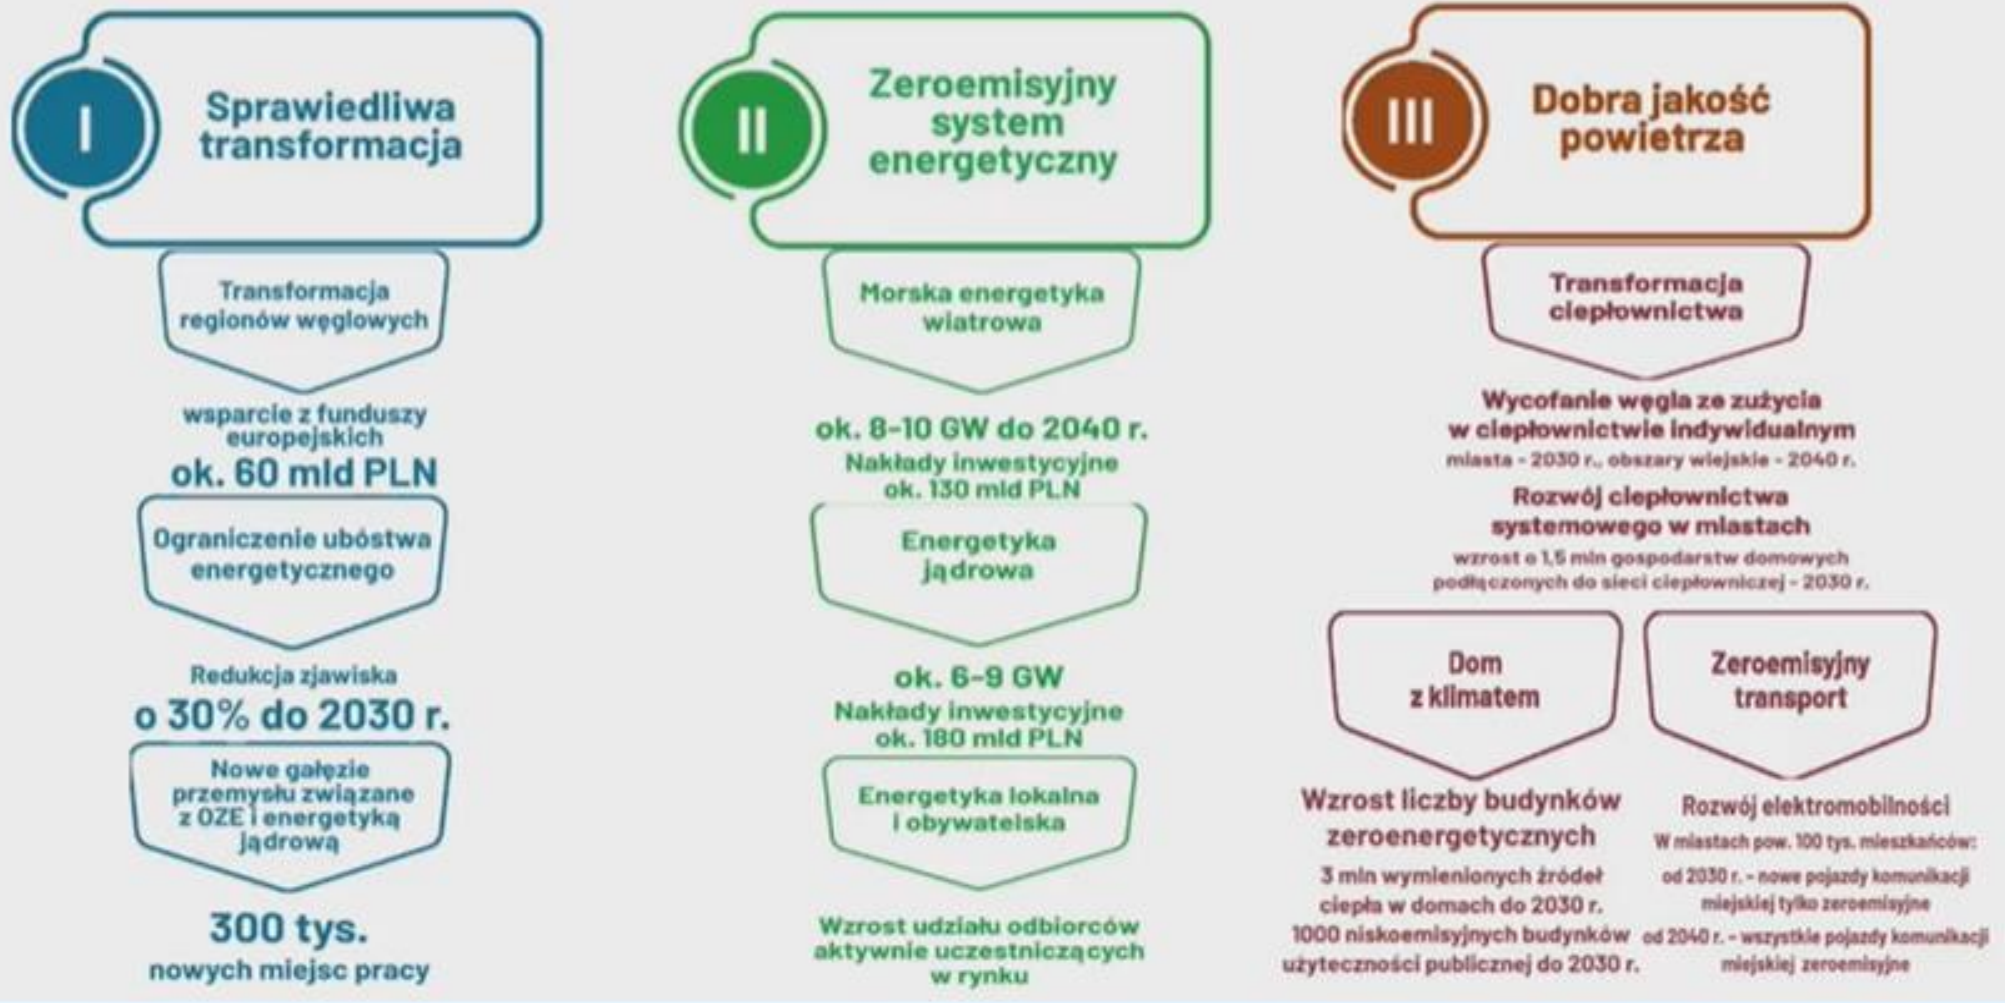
I

Sprawiedliwa transformacja

Transformacja regionów węglowych

wsparcie z funduszy europejskich

ok. 60 mld PLN

Ograniczenie ubóstwa energetycznego

Redukcja zjawiska

o 30% do 2030 r.

Nowe gałęzie przemysłu związane z OZE i energetyką jądrową

300 tys.

nowych miejsc pracy

II

Zeroemisyjny system energetyczny

Morska energetyka wiatrowa

ok. 8-10 GW do 2040 r.

Nakłady inwestycyjne ok. 130 mld PLN

Energetyka jądrowa

ok. 6-9 GW

Nakłady inwestycyjne ok. 180 mld PLN

Energetyka lokalna i obywatelska

Wzrost udziału odbiorców aktywnie uczestniczących w rynku

III

Dobra jakość powietrza

Transformacja ciepłownictwa

Wycofanie węgla ze zużycia w ciepłownictwie indywidualnym

miasta - 2030 r., obszary wiejskie - 2040 r.

Rozwój ciepłownictwa systemowego w miastach

wzrost o 1,5 mln gospodarstw domowych podłączonych do sieci ciepłowniczej - 2030 r.

Dom z klimatem

Wzrost liczby budynków zeroenergetycznych

3 mln wymienionych źródeł ciepła w domach do 2030 r.

1000 niskoemisyjnych budynków użyteczności publicznej do 2030 r.

Zeroemisyjny transport

Rozwój elektromobilności

W miastach pow. 100 tys. mieszkańców:

od 2030 r. - nowe pojazdy komunikacji miejskiej tylko zeroemisyjne

od 2040 r. - wszystkie pojazdy komunikacji miejskiej zeroemisyjne